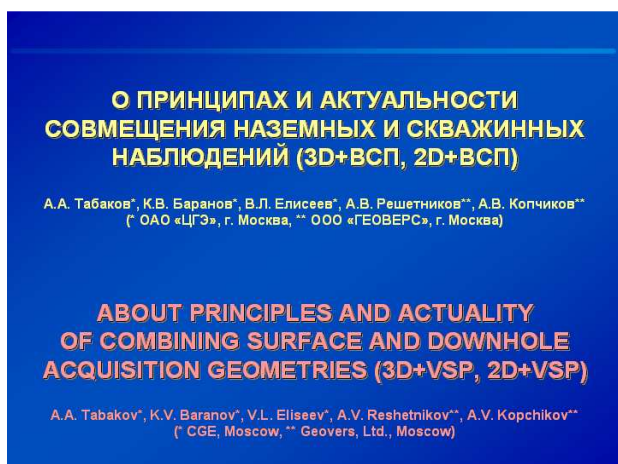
О ПРИНЦИПАХ И АКТУАЛЬНОСТИ СОВМЕЩЕНИЯ НАЗЕМНЫХ И СКВАЖИННЫХ НАБЛЮДЕНИЙ (3D+ВСП, 2D+ВСП)

А.А. Табаков*, К.В. Баранов*, В.Л. Елисеев*, А.В. Решетников**, А.В. Копчиков**
(* ОАО «ЦГЭ», г. Москва, ** ООО «ГЕОВЕРС», г. Москва)

ABOUT PRINCIPLES AND ACTUALITY OF COMBINING SURFACE AND DOWNHOLE ACQUISITION GEOMETRIES (3D+VSP, 2D+VSP)

A.A. Tabakov*, K.V. Baranov*, V.L. Eliseev*, A.V. Reshetnikov**, A.V. Kopchikov**
(* CGE, Moscow, ** Geovers, Ltd., Moscow)